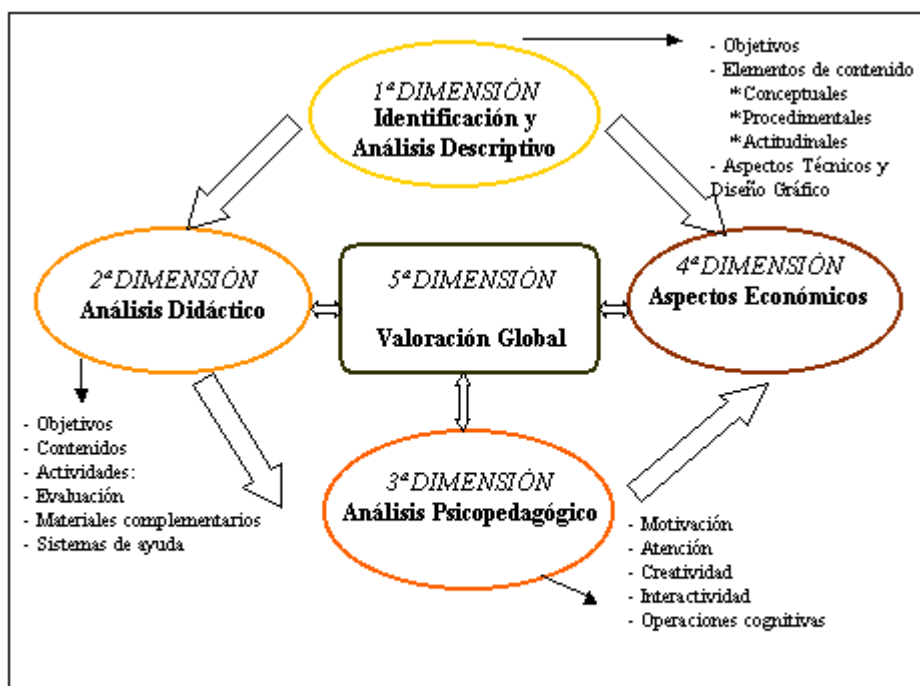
1ª DIMENSIÓN
Identificación y Análisis Descriptivo

- Objetivos
- Elementos de contenido
*Conceptuales
*Procedimentales
*Actitudinales
- Aspectos Técnicos y Diseño Gráfico

2ª DIMENSIÓN
Análisis Didáctico

5ª DIMENSIÓN
Valoración Global

4ª DIMENSIÓN
Aspectos Económicos

- Objetivos
- Contenidos
- Actividades:
- Evaluación
- Materiales complementarios
- Sistemas de ayuda

3ª DIMENSIÓN
Análisis Psicopedagógico

- Motivación
- Atención
- Creatividad
- Interactividad
- Operaciones cognitivas